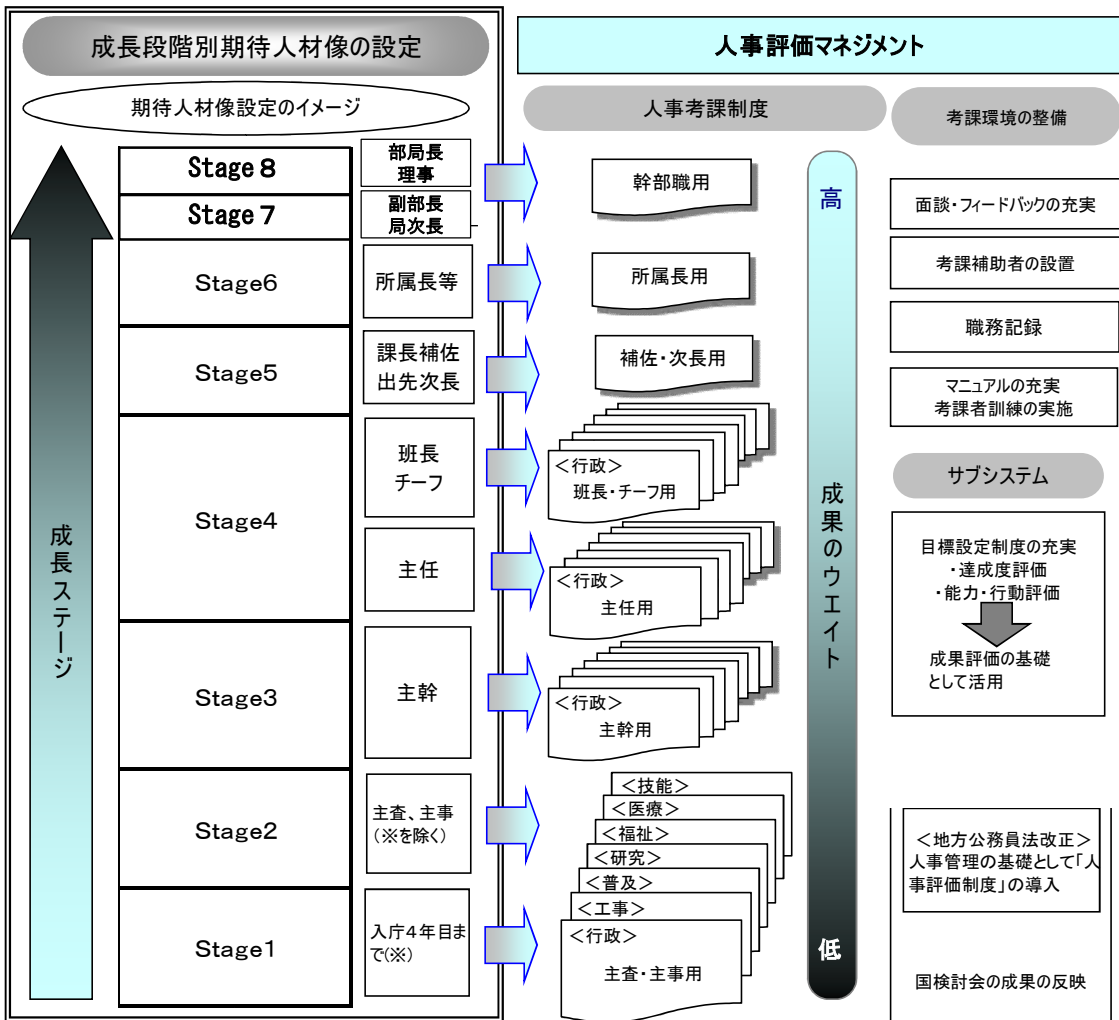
成長段階別期待人材像の設定

期待人材像設定のイメージ

成長ステージ

Stage８ 部局長 理事

Stage７ 副部長 局次長

Stage6 所属長等

Stage5 課長補佐 出先次長

Stage4 班長 チーフ

主任

Stage3 主幹

Stage2 主査、主事（※を除く）

Stage1 入庁４年目まで(※)

人事評価マネジメント

人事考課制度

幹部職用

所属長用

補佐・次長用

<行政> 班長・チーフ用

<行政> 主任用

<行政> 主幹用

<技能>
<医療>
<福祉>
<研究>
<普及>
<工事>
<行政>
主査・主事用

高

成果のウエイト

低

考課環境の整備

面談・フィードバックの充実

考課補助者の設置

職務記録

マニュアルの充実
考課者訓練の実施

サブシステム

目標設定制度の充実
・達成度評価
・能力・行動評価

成果評価の基礎として活用

<地方公務員法改正>
人事管理の基礎として「人事評価制度」の導入

国検討会の成果の反映